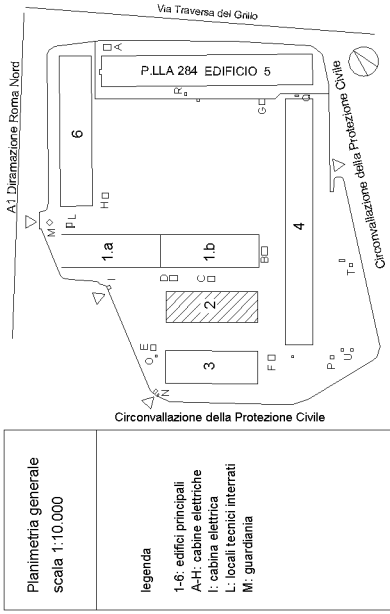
Via Traversa del Grillo

A1 Diramazione Roma Nord

Circonvallazione della Protezione Civile

P.LLA 284 EDIFICIO 5

A

R

G

Q

6

H

M

P

L

1.a

1.b

B

4

I

D

C

2

T

E

O

3

F

P

U

N

Circonvallazione della Protezione Civile

Planimetria generale
scala 1:10.000

legenda

1-6: edifici principali
A-H: cabine elettriche
I: cabina elettrica
L: locali tecnici interrati
M: guardiania